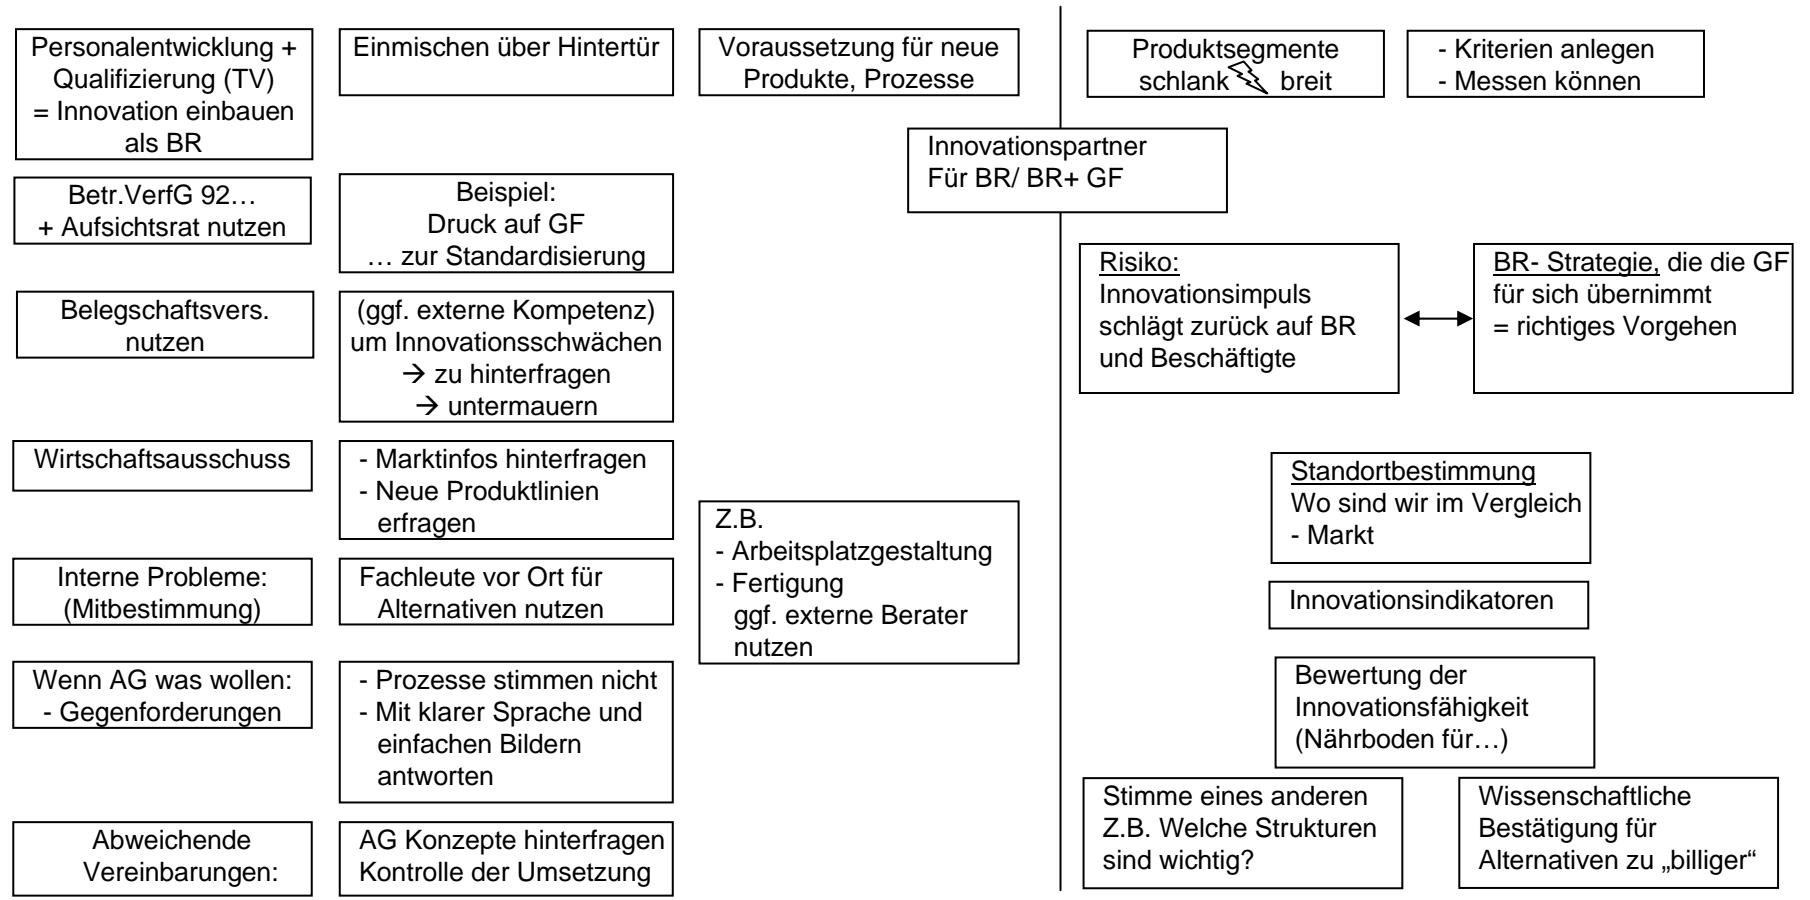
Personalentwicklung + Qualifizierung (TV) = Innovation einbauen als BR

Einmischen über Hintertür

Voraussetzung für neue Produkte, Prozesse

Betr.VerfG 92… + Aufsichtsrat nutzen

Beispiel: Druck auf GF … zur Standardisierung

Belegschaftsvers. nutzen

(ggf. externe Kompetenz) um Innovationsschwächen
→ zu hinterfragen
→ untermauern

Wirtschaftsausschuss

- Marktinfos hinterfragen
- Neue Produktlinien erfragen

Z.B.
- Arbeitsplatzgestaltung
- Fertigung
ggf. externe Berater nutzen

Interne Probleme: (Mitbestimmung)

Fachleute vor Ort für Alternativen nutzen

Wenn AG was wollen:
- Gegenforderungen

- Prozesse stimmen nicht
- Mit klarer Sprache und einfachen Bildern antworten

Abweichende Vereinbarungen:

AG Konzepte hinterfragen
Kontrolle der Umsetzung

Produktsegmente
schlank breit

- Kriterien anlegen
- Messen können

Innovationspartner
Für BR/ BR+ GF

Risiko:
Innovationsimpuls schlägt zurück auf BR und Beschäftigte

BR- Strategie, die die GF für sich übernimmt
= richtiges Vorgehen

Standortbestimmung
Wo sind wir im Vergleich
- Markt

Innovationsindikatoren

Bewertung der Innovationsfähigkeit (Nährboden für…)

Stimme eines anderen
Z.B. Welche Strukturen sind wichtig?

Wissenschaftliche Bestätigung für Alternativen zu „billiger"